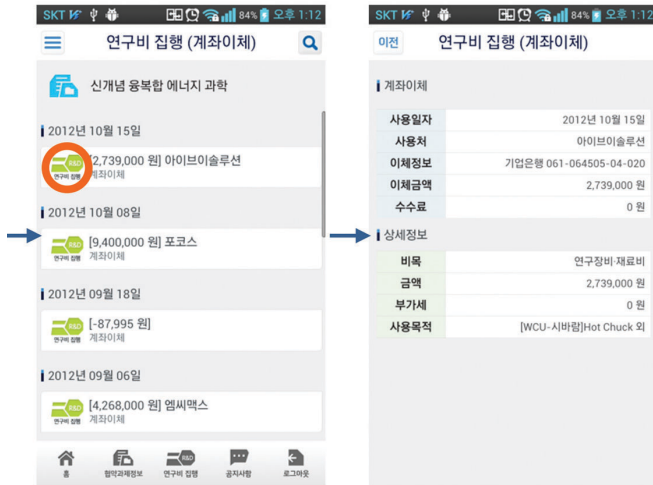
SKT 84% 오후 1:12

연구비 집행 (계좌이체)

신개념 융복합 에너지 과학

2012년 10월 15일

R&D 연구비 집행 [2,739,000 원] 아이브이솔루션 계좌이체

2012년 10월 08일

R&D 연구비 집행 [9,400,000 원] 포코스 계좌이체

2012년 09월 18일

R&D 연구비 집행 [-87,995 원] 계좌이체

2012년 09월 06일

R&D 연구비 집행 [4,268,000 원] 엠씨맥스 계좌이체

홈 | 협약과제정보 | 연구비 집행 | 공지사항 | 로그아웃

SKT 84% 오후 1:12

이전 연구비 집행 (계좌이체)

계좌이체

| 사용일자 | 2012년 10월 15일 |
|---|---|
| 사용처 | 아이브이솔루션 |
| 이체정보 | 기업은행 061-064505-04-020 |
| 이체금액 | 2,739,000 원 |
| 수수료 | 0 원 |

상세정보

| 비목 | 연구장비·재료비 |
|---|---|
| 금액 | 2,739,000 원 |
| 부가세 | 0 원 |
| 사용목적 | [WCU-시바람]Hot Chuck 외 |